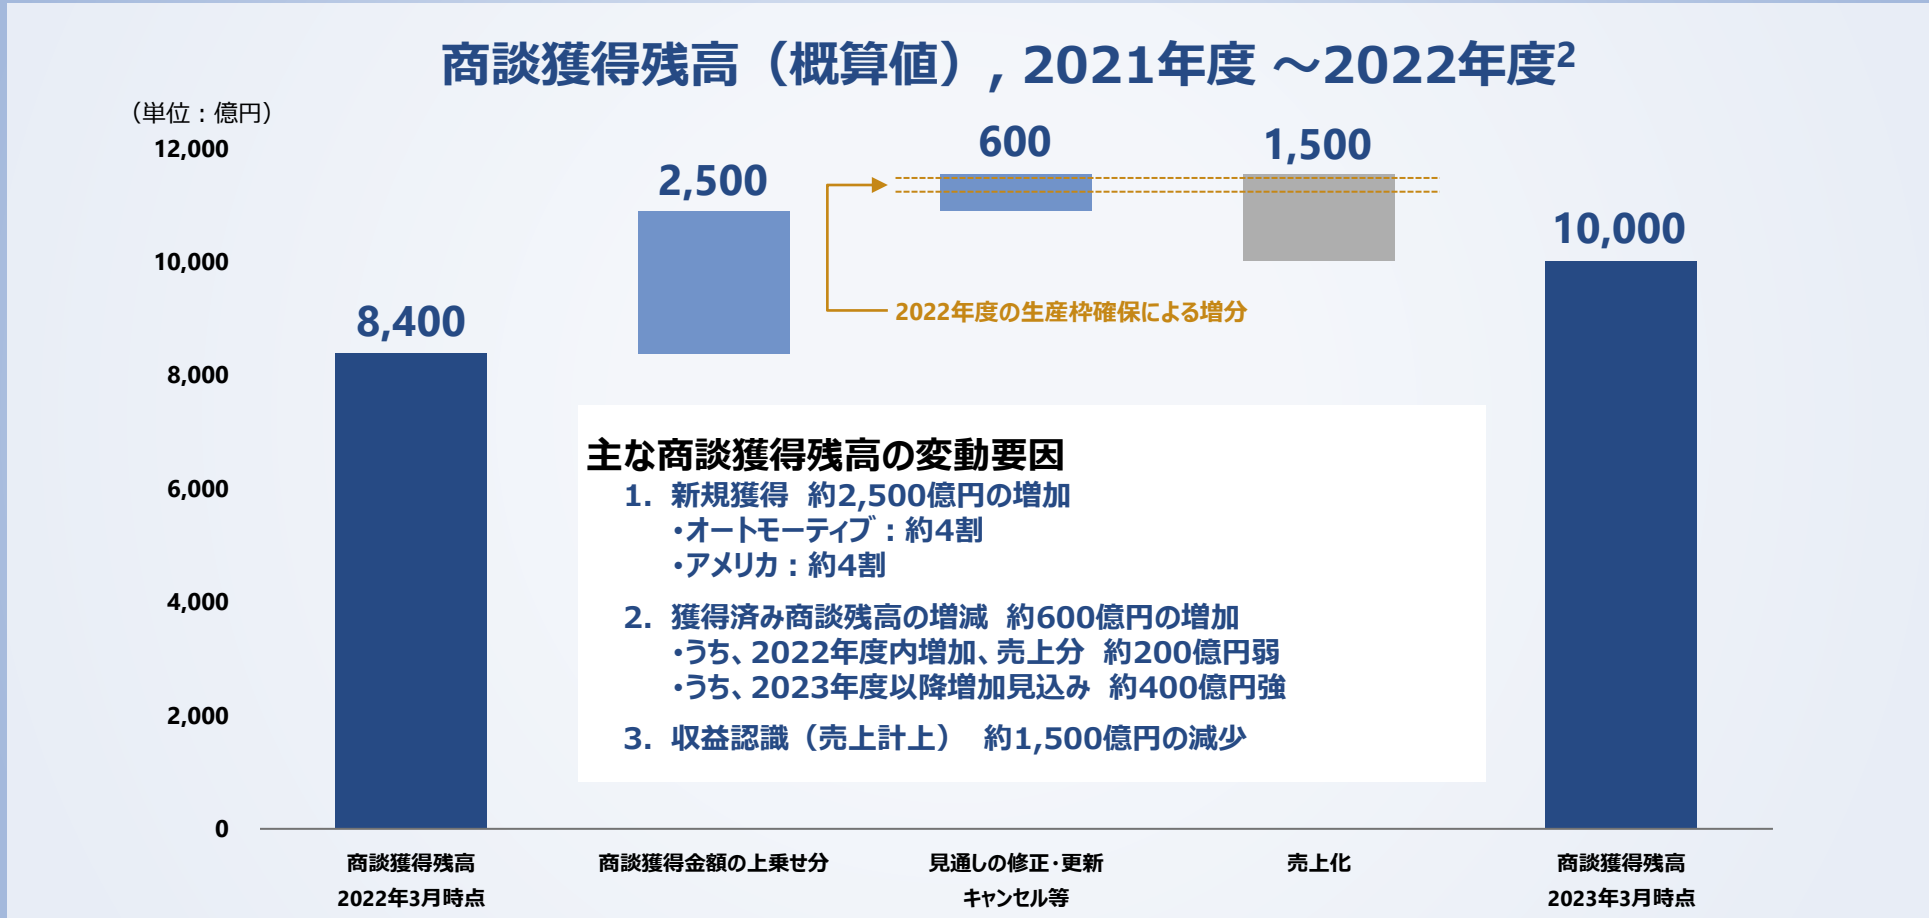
商談獲得残高（概算値）, 2021年度 ～2022年度$^2$

（単位：億円）

12,000
10,000
8,000
6,000
4,000
2,000
0

8,400

2,500

600

1,500

10,000

2022年度の生産枠確保による増分

主な商談獲得残高の変動要因
1. 新規獲得 約2,500億円の増加
•オートモーティブ：約4割
•アメリカ：約4割
2. 獲得済み商談残高の増減 約600億円の増加
•うち、2022年度内増加、売上分 約200億円弱
•うち、2023年度以降増加見込み 約400億円強
3. 収益認識（売上計上） 約1,500億円の減少

商談獲得残高 2022年3月時点

商談獲得金額の上乗せ分

見通しの修正･更新 キャンセル等

売上化

商談獲得残高 2023年3月時点